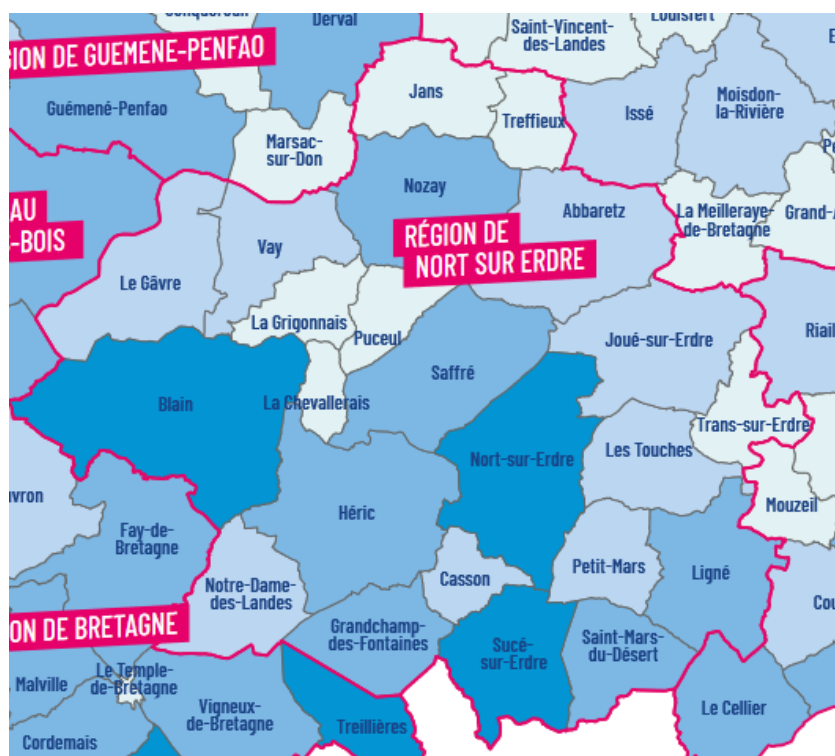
Conquereuil
Derval
Saint-Vincent-des-Landes
Louisfert
ION DE GUEMENE-PENFAO
Jans
Guémené-Penfao
Treffieux
Issé
Moisdon-la-Rivière
Marsac-sur-Don
Nozay
AU
-BOIS
Abbaretz
La Meilleraye-de-Bretagne
Grand-A
RÉGION DE NORT SUR ERDRE
Vay
Le Gâvre
La Grigonnais
Puceul
Riail
Joué-sur-Erdre
Saffré
Blain
La Chevallerais
Trans-sur-Erdre
Nort-sur-Erdre
Les Touches
uvron
Héric
Mouzeil
Fay-de-Bretagne
Notre-Dame-des-Landes
Casson
Petit-Mars
Ligné
ON DE BRETAGNE
Cou
Grandchamp-des-Fontaines
Sucé-sur-Erdre
Saint-Mars-du-Désert
Le Temple-de-Bretagne
Malville
Vigneux-de-Bretagne
Le Cellier
Treillières
Cordemais